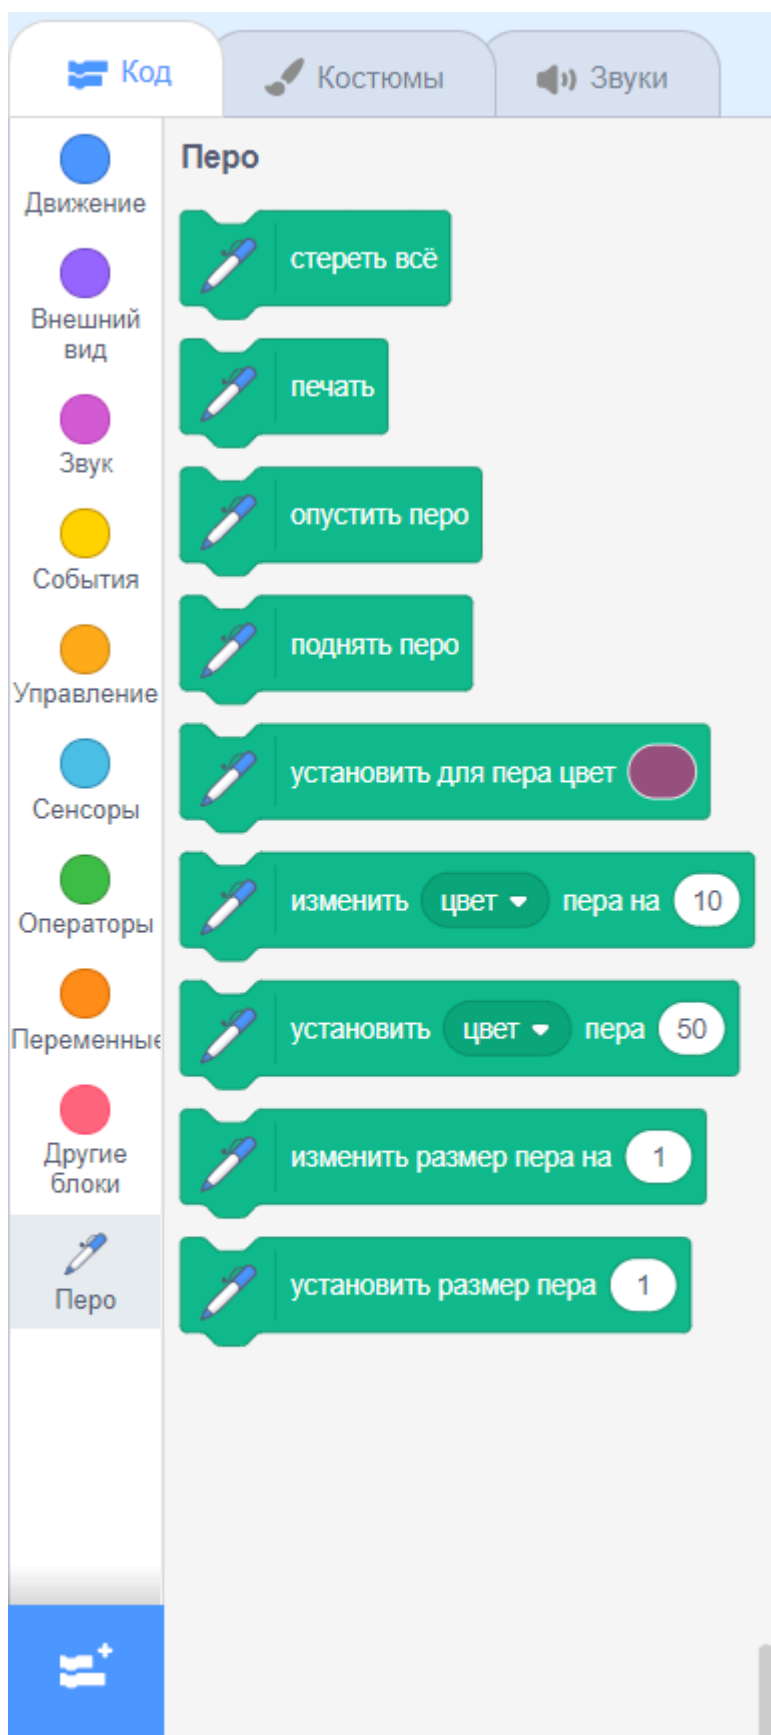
Код
Костюмы
Звуки

Движение
Внешний вид
Звук
События
Управление
Сенсоры
Операторы
Переменные
Другие блоки
Перо

Перо

стереть всё

печать

опустить перо

поднять перо

установить для пера цвет

изменить цвет пера на 10

установить цвет пера 50

изменить размер пера на 1

установить размер пера 1